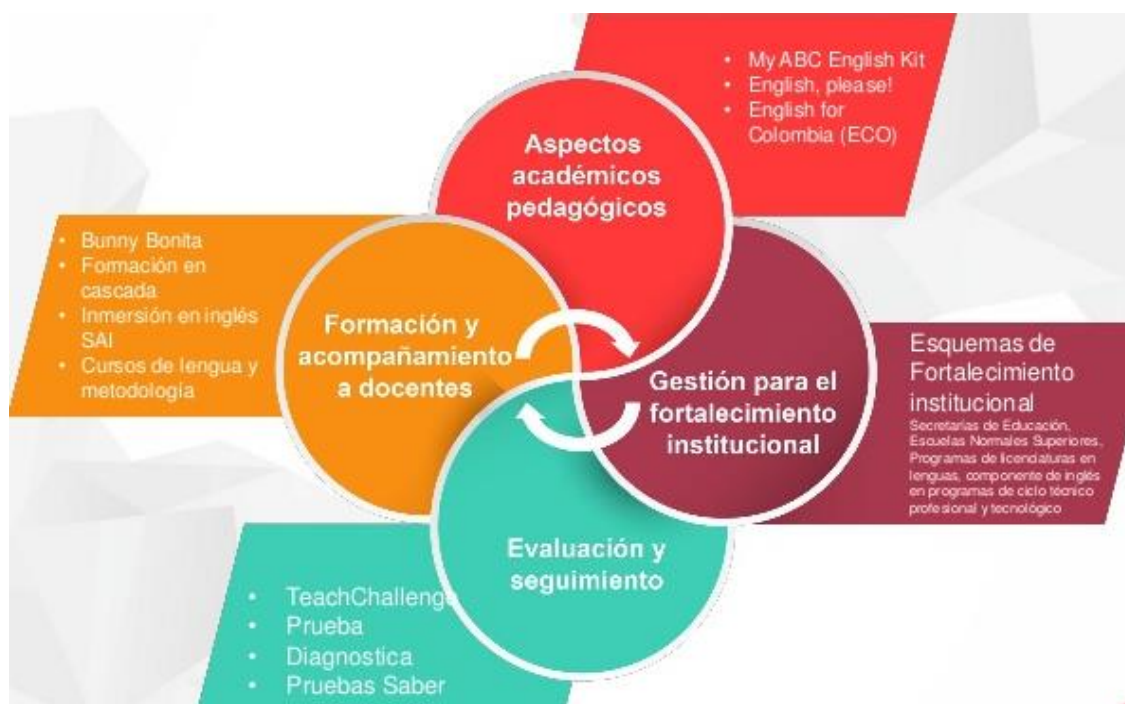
- My ABC English Kit
- English, please!
- English for Colombia (ECO)

Aspectos académicos pedagógicos

- Bunny Bonita
- Formación en cascada
- Inmersión en inglés SAI
- Cursos de lengua y metodología

Formación y acompañamiento a docentes

Gestión para el fortalecimiento institucional

Esquemas de Fortalecimiento institucional
Secretarías de Educación, Escuelas Normales Superiores, Programas de licenciaturas en lenguas, componente de inglés en programas de ciclo técnico profesional y tecnológico

Evaluación y seguimiento

- TeachChallenge
- Prueba
- Diagnostica
- Pruebas Saber